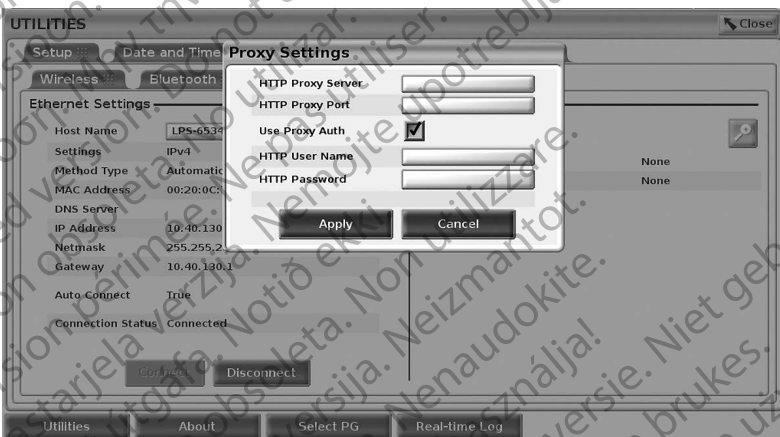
UTILITIES

Close

Setup

Date and Time

Wireless

Bluetooth

Ethernet Settings

Host Name LPS-6534

Settings IPv4

Method Type Automatic

MAC Address 00:20:0C:

DNS Server

IP Address 10.40.130

Netmask 255.255.2

Gateway 10.40.130.1

Auto Connect True

Connection Status Connected

Connect

Disconnect

None

None

Proxy Settings

HTTP Proxy Server

HTTP Proxy Port

Use Proxy Auth

HTTP User Name

HTTP Password

Apply

Cancel

Utilities

About

Select PG

Real-time Log

Outdated version. Do not use. Version obsolète. Ne pas utiliser. Zastarjela verzija. Nemojte upotrebljavati. Versione obsoleta. Non utilizzare. Elavult verzió. Ne használja! Novecojusi versija. Neizmantot. Pasenusi versija. Nenaudokite. Verouderde versie. Niet gebruiken. Utgått version. Använd ej. Aegunud versioon. Mitte kasutada. Versión obsoleta. No utilizar. Zastaralá verze. Nepoužívat. Úrelt útgáfa. Notið ekki. Versão obsoleta. Não utilize. Utdatert versjon. Skal ikke brukes.